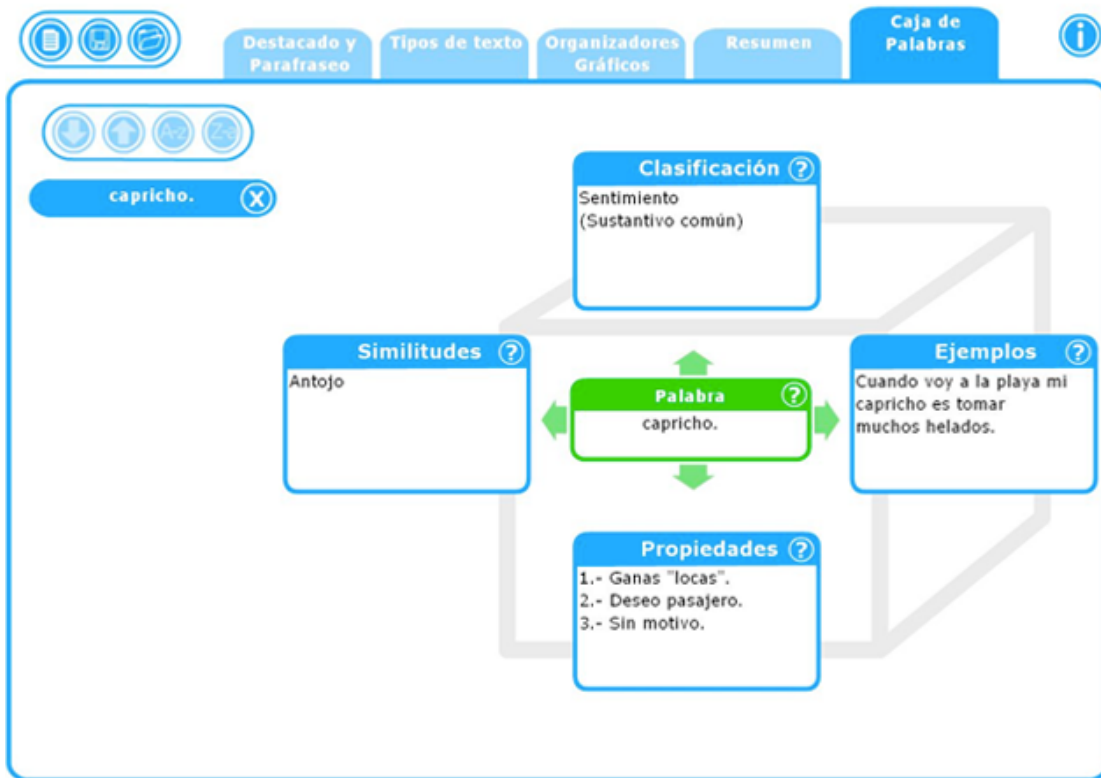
Destacado y Parafraseo
Tipos de texto
Organizadores Gráficos
Resumen
Caja de Palabras

A-Z
Z-A

capricho.

Clasificación ?
Sentimiento
(Sustantivo común)

Similitudes ?
Antojo

Palabra ?
capricho.

Ejemplos ?
Cuando voy a la playa mi capricho es tomar muchos helados.

Propiedades ?
1.- Ganas "locas".
2.- Deseo pasajero.
3.- Sin motivo.